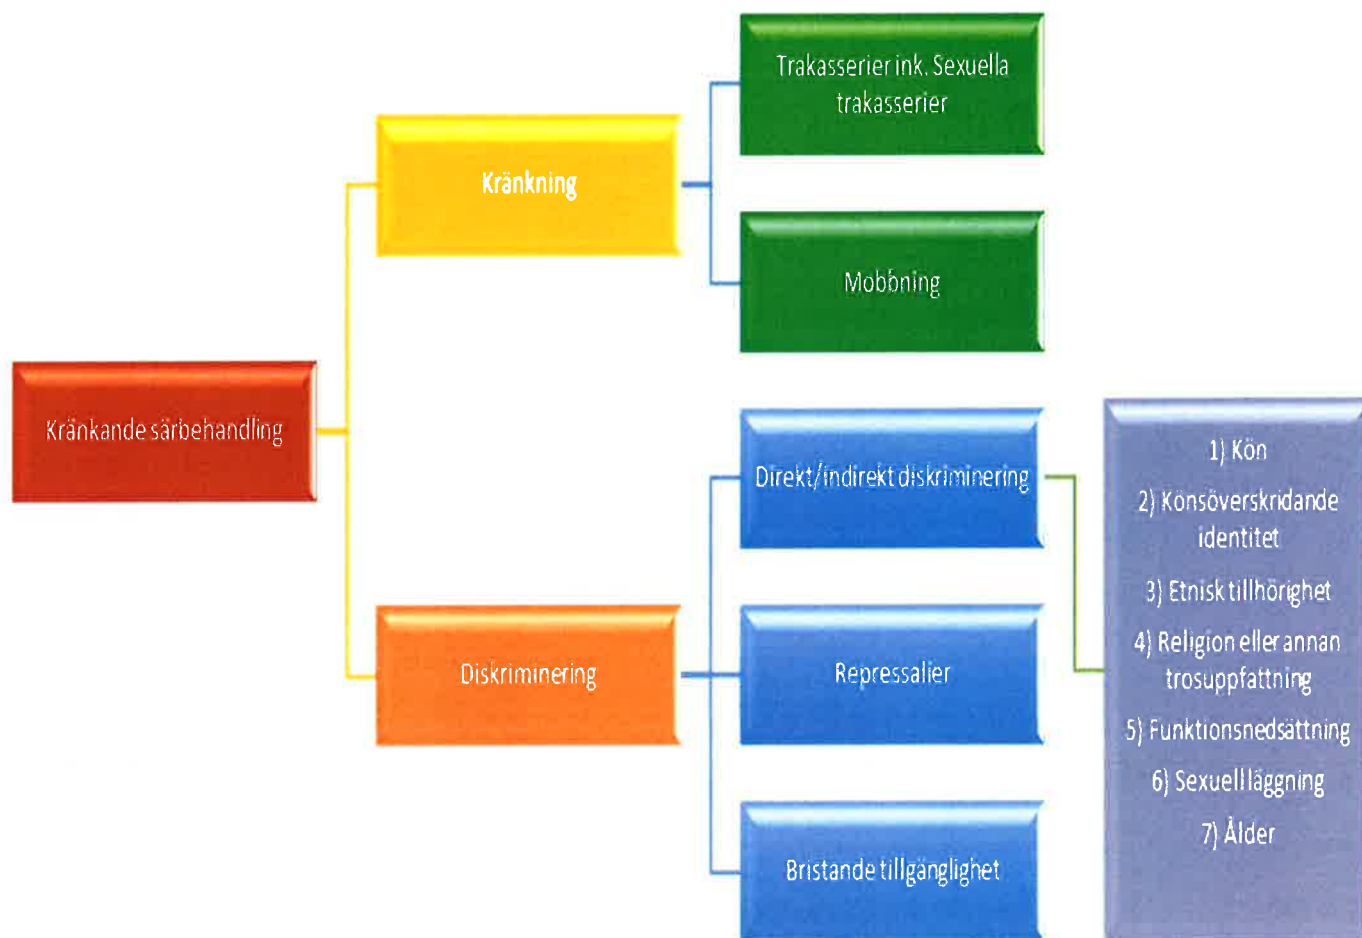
Kränkande särbehandling

Kränkning

Trakasserier ink. Sexuella trakasserier

Mobbning

Diskriminering

Direkt/indirekt diskriminering

Repressalier

Bristande tillgänglighet

1) Kön

2) Könsöverskridande identitet

3) Etnisk tillhörighet

4) Religion eller annan trosuppfattning

5) Funktionsnedsättning

6) Sexuell läggning

7) Ålder